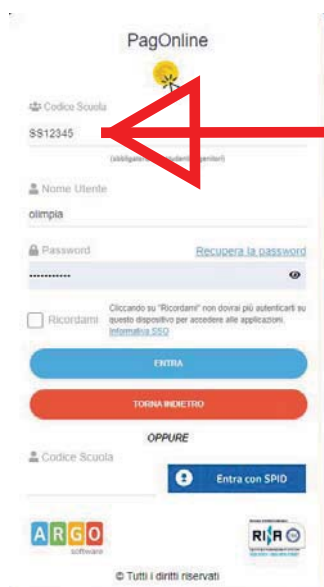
PagOnline

Codice Scuola

SS12345

(obbligatorio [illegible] genitori)

Nome Utente

olimpia

Password

Recupera la password

••••••••••••

Ricordami

Cliccando su "Ricordami" non dovrai più autenticarti su questo dispositivo per accedere alle applicazioni. Informativa SSO

ENTRA

TORNA INDIETRO

OPPURE

Codice Scuola

Entra con SPID

ARGO software

RI R

© Tutti i diritti riservati